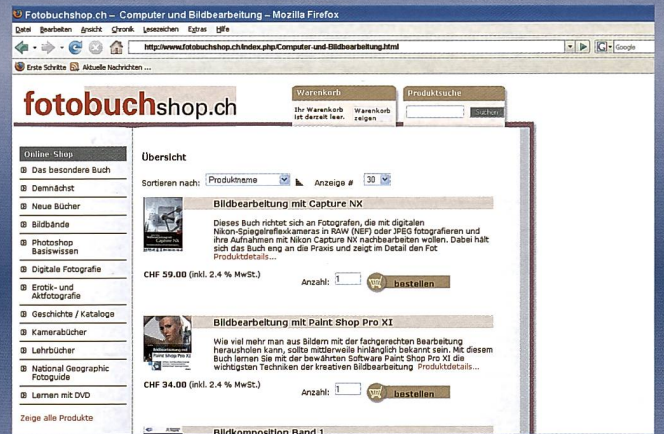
Fotobuchshop.ch – Computer und Bildbearbeitung – Mozilla Firefox

Datei Bearbeiten Ansicht Chronik Lesezeichen Extras Hilfe

http://www.fotobuchshop.ch/index.php/Computer-und-Bildbearbeitung.html

Google

Erste Schritte Aktuelle Nachrichten ...

fotobuchshop.ch

Warenkorb
Ihr Warenkorb ist derzeit leer.
Warenkorb zeigen

Produktsuche
Suchen

Online-Shop
Das besondere Buch
Demnächst
Neue Bücher
Bildbände
Photoshop Basiswissen
Digitale Fotografie
Erotik- und Aktfotografie
Geschichte / Kataloge
Kamerabücher
Lehrbücher
National Geographic Fotoguide
Lernen mit DVD
Zeige alle Produkte

Übersicht

Sortieren nach: Produktname Anzeige # 30

Bildbearbeitung mit Capture NX

Dieses Buch richtet sich an Fotografen, die mit digitalen Nikon-Spiegelreflexkameras in RAW (NEF) oder JPEG fotografieren und ihre Aufnahmen mit Nikon Capture NX nachbearbeiten wollen. Dabei hält sich das Buch eng an die Praxis und zeigt im Detail den Fot Produktdetails...

CHF 59.00 (inkl. 2.4 % MwSt.)
Anzahl: 1
bestellen

Bildbearbeitung mit Paint Shop Pro XI

Wie viel mehr man aus Bildern mit der fachgerechten Bearbeitung herausholen kann, sollte mittlerweile hinlänglich bekannt sein. Mit diesem Buch lernen Sie mit der bewährten Software Paint Shop Pro XI die wichtigsten Techniken der kreativen Bildbearbeitung Produktdetails...

CHF 34.00 (inkl. 2.4 % MwSt.)
Anzahl: 1
bestellen

Bildkomposition Band 1